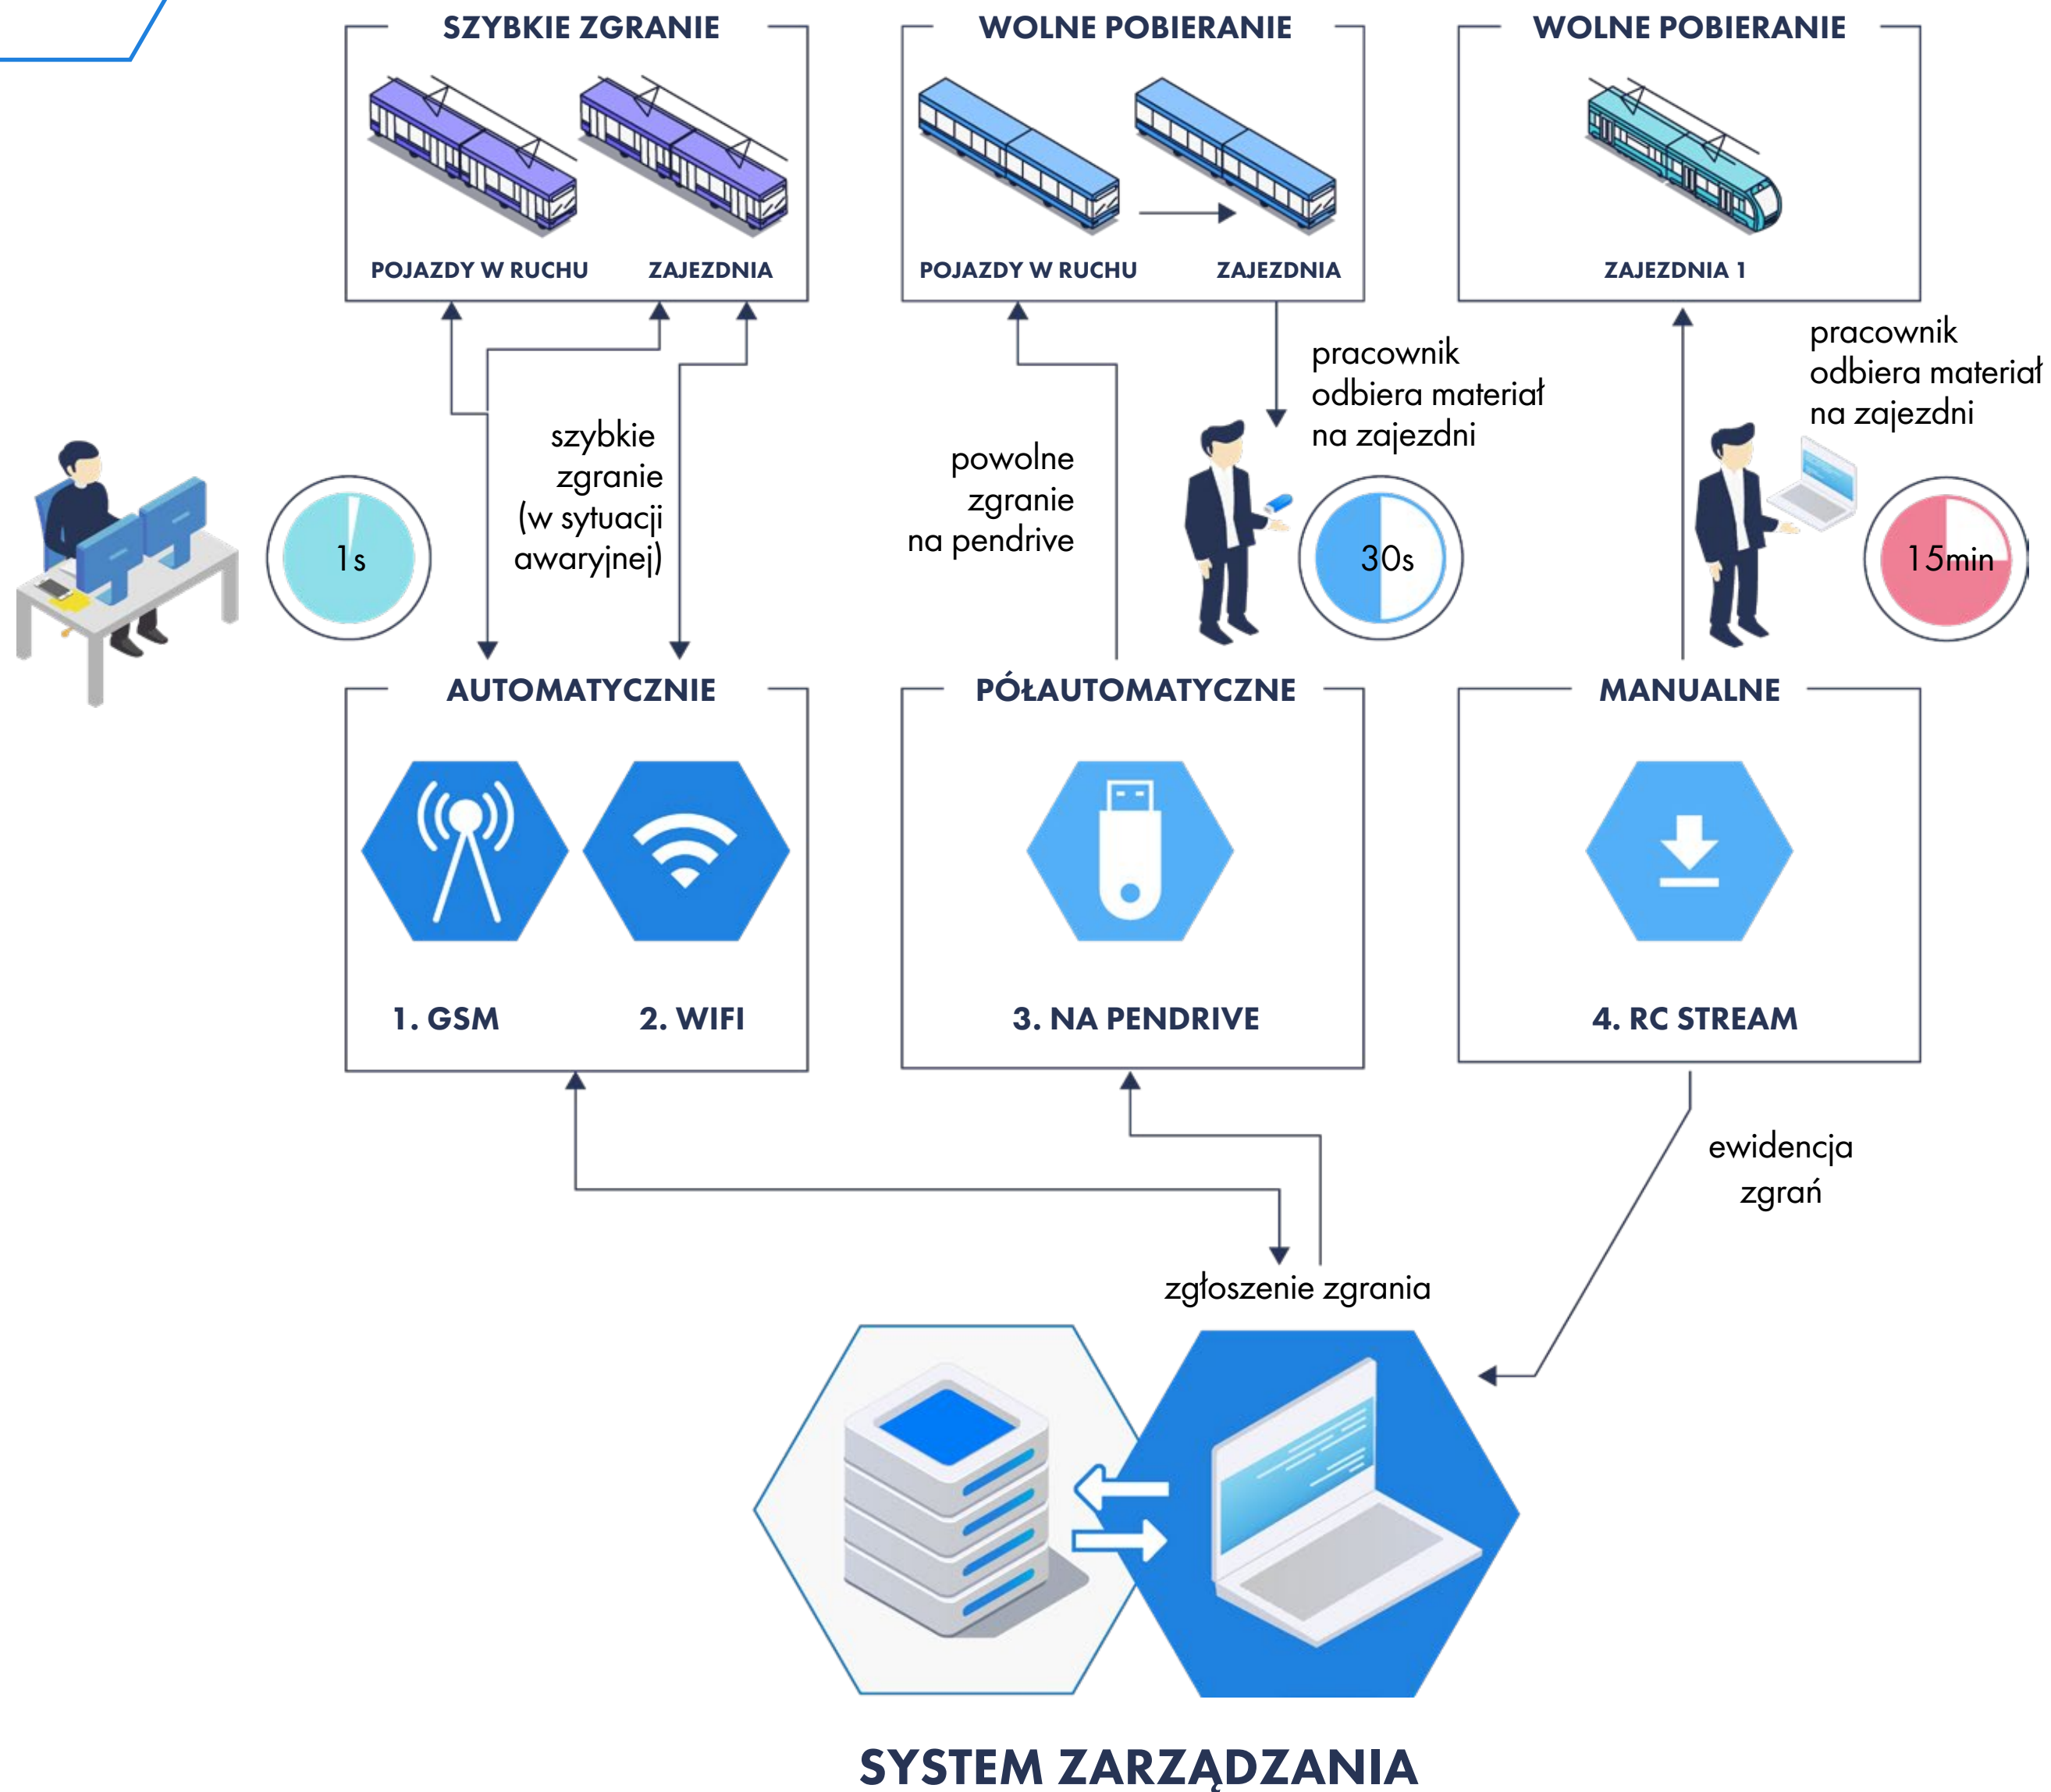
SZYBKIE ZGRANIE

POJAZDY W RUCHU

ZAJEZDNIA

WOLNE POBIERANIE

POJAZDY W RUCHU

ZAJEZDNIA

WOLNE POBIERANIE

ZAJEZDNIA 1

1s

szybkie zgranie (w sytuacji awaryjnej)

powolne zgranie na pendrive

pracownik odbiera materiał na zajezdni

30s

pracownik odbiera materiał na zajezdni

15min

AUTOMATYCZNIE

1. GSM

2. WIFI

PÓŁAUTOMATYCZNE

3. NA PENDRIVE

MANUALNE

4. RC STREAM

ewidencja zgrań

zgłoszenie zgrania

SYSTEM ZARZĄDZANIA